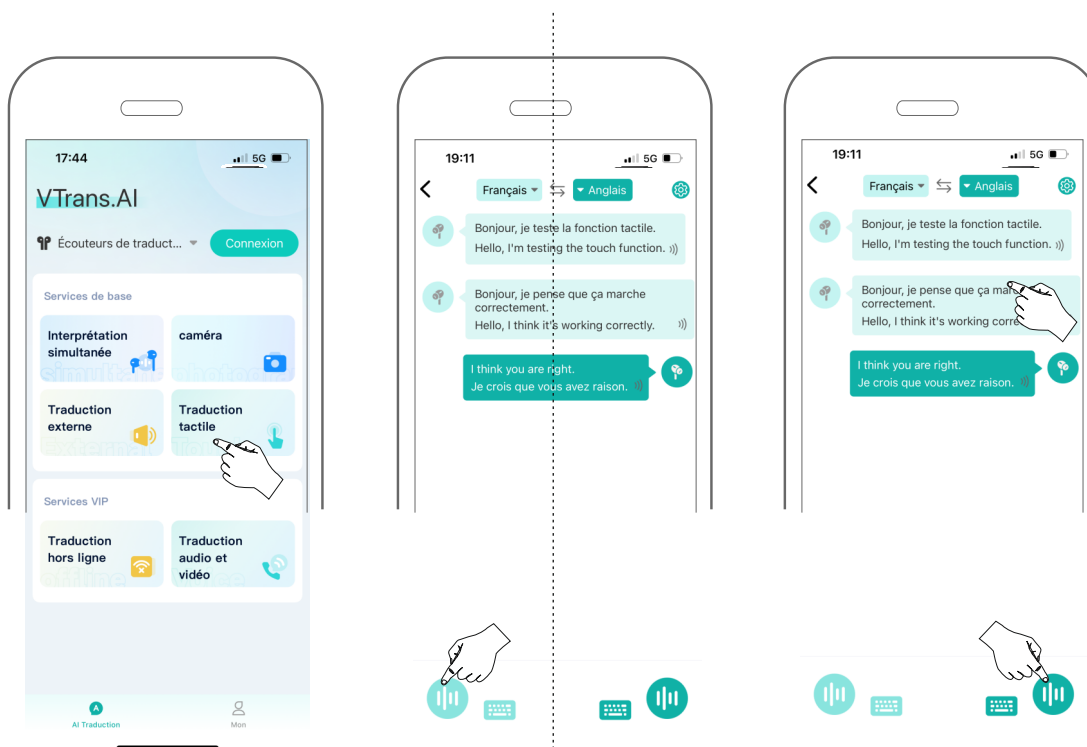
17:44
5G

VTrans.AI

Écouteurs de traduct...

Connexion

Services de base

Interprétation simultanée

caméra

Traduction externe

Traduction tactile

Services VIP

Traduction hors ligne

Traduction audio et vidéo

AI Traduction

Mon

19:11
5G

Français

Anglais

Bonjour, je teste la fonction tactile.
Hello, I'm testing the touch function.

Bonjour, je pense que ça marche correctement.
Hello, I think it's working correctly.

I think you are right.
Je crois que vous avez raison.

19:11
5G

Français

Anglais

Bonjour, je teste la fonction tactile.
Hello, I'm testing the touch function.

Bonjour, je pense que ça mar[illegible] correctement.
Hello, I think it's working corre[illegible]

I think you are right.
Je crois que vous avez raison.